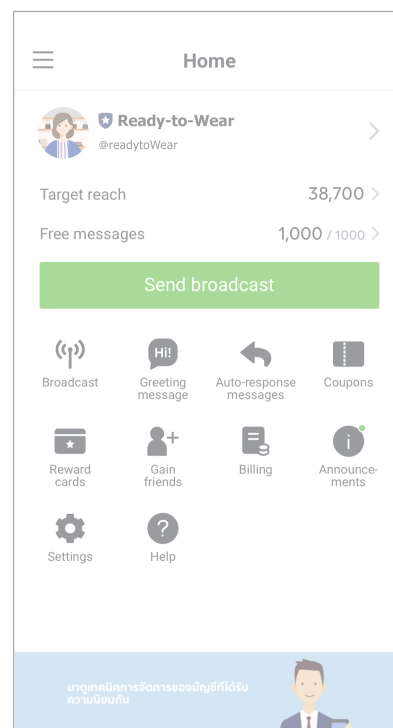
Home

Ready-to-Wear
@readytoWear

Target reach 38,700

Free messages 1,000 / 1000

Send broadcast

Broadcast

Hi!
Greeting message

Auto-response messages

Coupons

Reward cards

Gain friends

Billing

Announcements

Settings

?
Help

มาดูเทคนิคการจัดการของบัญชีที่ได้รับความนิยมกัน